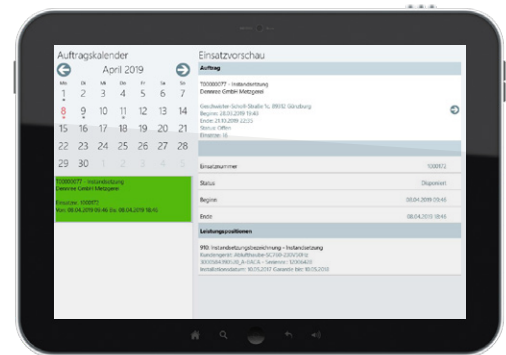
Auftragskalender

April 2019

| Mo | Di | Mi | Do | Fr | Sa | So |
|---|---|---|---|---|---|---|
| 1 | 2 | 3 | 4 | 5 | 6 | 7 |
| 8 | 9 | 10 | 11 | 12 | 13 | 14 |
| 15 | 16 | 17 | 18 | 19 | 20 | 21 |
| 22 | 23 | 24 | 25 | 26 | 27 | 28 |
| 29 | 30 | 1 | 2 | 3 | 4 | 5 |

T00000077 - Instandsetzung
Dewenee GmbH Metzgerei
Einsatz: 1000072
Von: 08.04.2019 09:46 Bis: 08.04.2019 18:45

Einsatzvorschau

Auftrag

T00000077 - Instandsetzung
Dewenee GmbH Metzgerei

Geschwister-Scholl-Straße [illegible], 89312 Günzburg
Beginn: 28.03.2019 19:40
Ende: 25.10.2019 22:25
Status: Offen
Einsätze: 16

Einsatznummer 1000072

Status Disponiert

Beginn 08.04.2019 09:46

Ende 08.04.2019 18:46

Leistungspositionen

910: Instandsetzungsbezeichnung - Instandsetzung
Kundengerät: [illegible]
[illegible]
Installationsdatum: 10.05.2017 Garantie bis: 10.05.2018